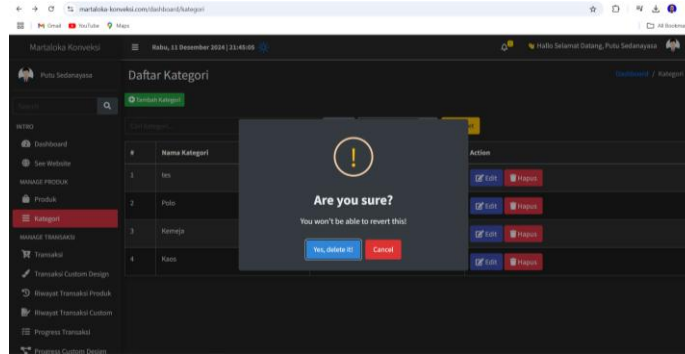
martaloka-konveksi.com/dashboard/kategori

M Gmail YouTube Maps

All Bookma

Martaloka Konveksi

Rabu, 11 Desember 2024 | 21:45:05

Hallo Selamat Datang, Putu Sedanayasa

Putu Sedanayasa

Search

INTRO

Dashboard

See Website

MANAGE PRODUK

Produk

Kategori

MANAGE TRANSAKSI

Transaksi

Transaksi Custom Design

Riwayat Transaksi Produk

Riwayat Transaksi Custom

Progress Transaksi

Progress Custom Design

Daftar Kategori

Dashboard / Kategori

Tambah Kategori

Cari kategori...

| # | Nama Kategori | Action |
|---|---|---|
| 1 | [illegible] | Edit Hapus |
| 2 | Polo | Edit Hapus |
| 3 | Kemeja | Edit Hapus |
| 4 | Kaos | Edit Hapus |

!

Are you sure?

You won't be able to revert this!

Yes, delete it!

Cancel